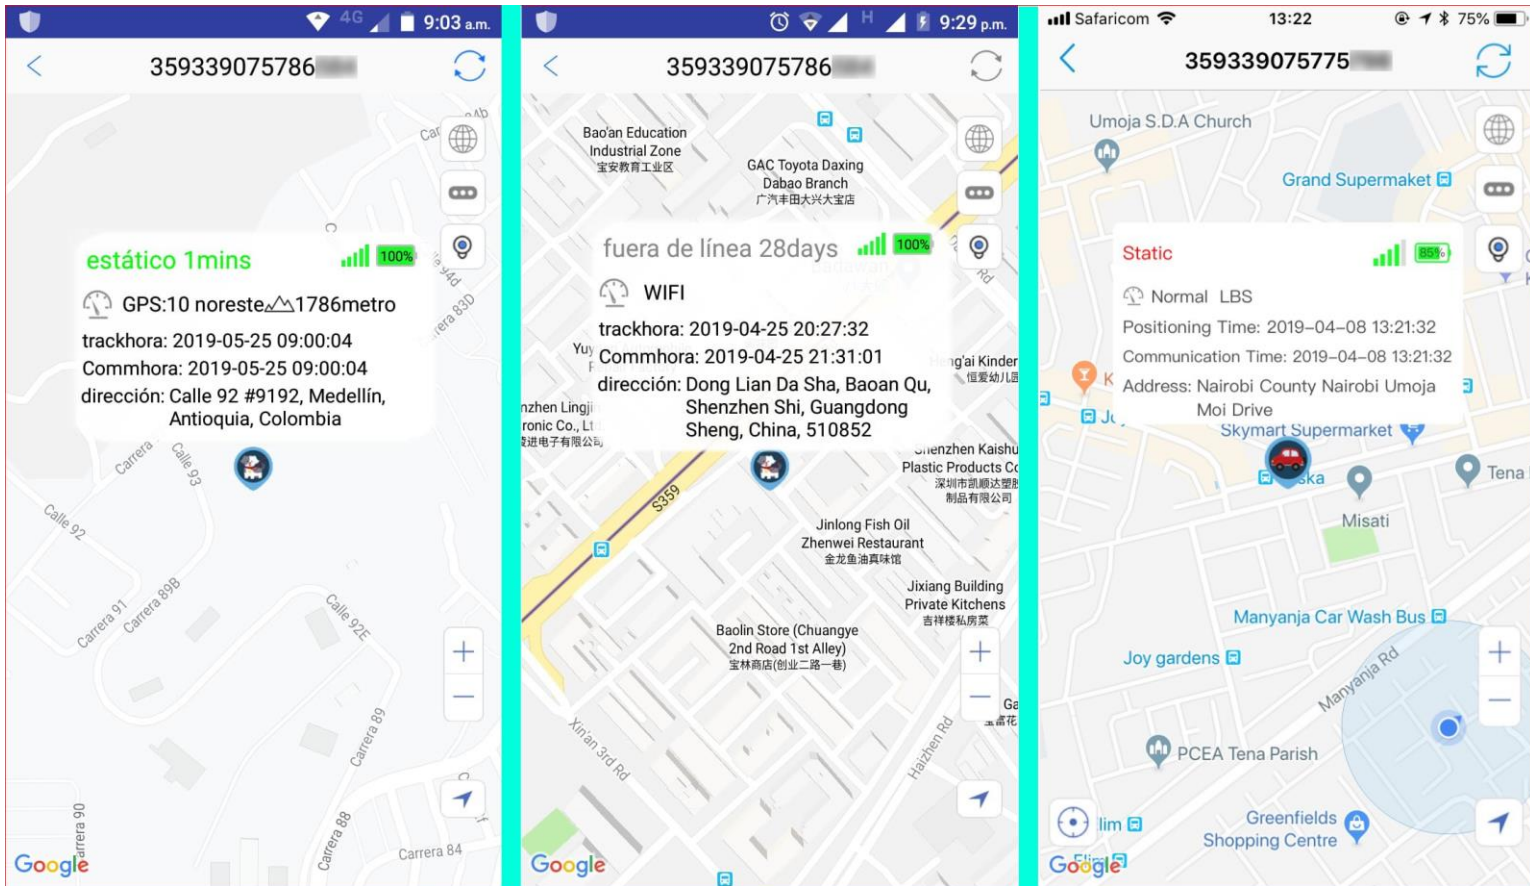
4G 9:03 a.m.

359339075786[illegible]

estático 1mins 100%

GPS:10 noreste 1786metro

trackhora: 2019-05-25 09:00:04

Commhora: 2019-05-25 09:00:04

dirección: Calle 92 #9192, Medellín, Antioquia, Colombia

Carrera 83D
Carrera
Calle 93
Calle 92
Carrera 91
Carrera 89B
Calle 92E
Carrera 89
Carrera 90
Carrera 88
Carrera 84
Google

H 9:29 p.m.

359339075786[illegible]

Bao'an Education Industrial Zone 宝安教育工业区
GAC Toyota Daxing Dabao Branch 广汽丰田大兴大宝店

fuera de línea 28days 100%

WIFI

trackhora: 2019-04-25 20:27:32

Commhora: 2019-04-25 21:31:01

dirección: Dong Lian Da Sha, Baoan Qu, Shenzhen Shi, Guangdong Sheng, China, 510852

S359
Shenzhen Kaishu Plastic Products Co 深圳市凯顺达塑胶制品有限公司
Jinlong Fish Oil Zhenwei Restaurant 金龙鱼油真味馆
Jixiang Building Private Kitchens 吉祥楼私房菜
Baolin Store (Chuangye 2nd Road 1st Alley) 宝林商店(创业二路一巷)
Xin'an 3rd Rd
Haizhen Rd
Google

Safaricom 13:22 75%

359339075775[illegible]

Umoja S.D.A Church
Grand Supermaket

Static 85%

Normal LBS

Positioning Time: 2019-04-08 13:21:32

Communication Time: 2019-04-08 13:21:32

Address: Nairobi County Nairobi Umoja Moi Drive

Skymart Supermarket
Tena
Misati
Manyanja Car Wash Bus
Joy gardens
Manyanja Rd
PCEA Tena Parish
Greenfields Shopping Centre
Google